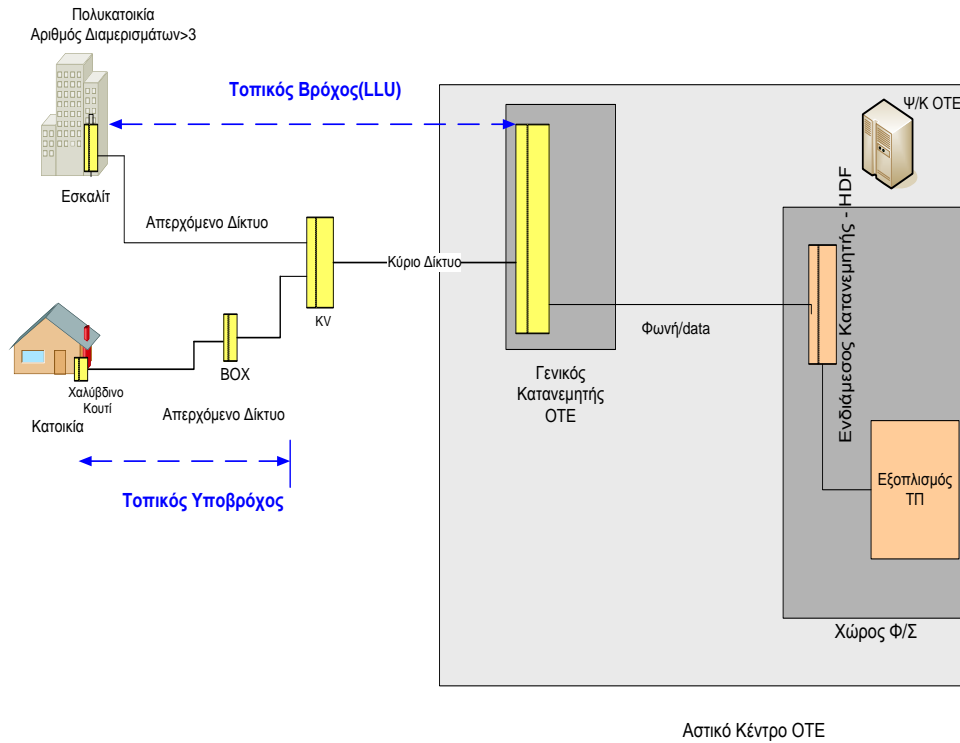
Πολυκατοικία
Αριθμός Διαμερισμάτων>3

Τοπικός Βρόχος(LLU)

Ψ/Κ ΟΤΕ

Εσκαλίτ

Απερχόμενο Δίκτυο

Ενδιάμεσος Κατανεμητής - HDF

Κύριο Δίκτυο

KV

Φωνή/data

BOX

Χαλύβδινο Κουτί

Κατοικία

Γενικός Κατανεμητής ΟΤΕ

Απερχόμενο Δίκτυο

Εξοπλισμός ΤΠ

Τοπικός Υποβρόχος

Χώρος Φ/Σ

Αστικό Κέντρο ΟΤΕ